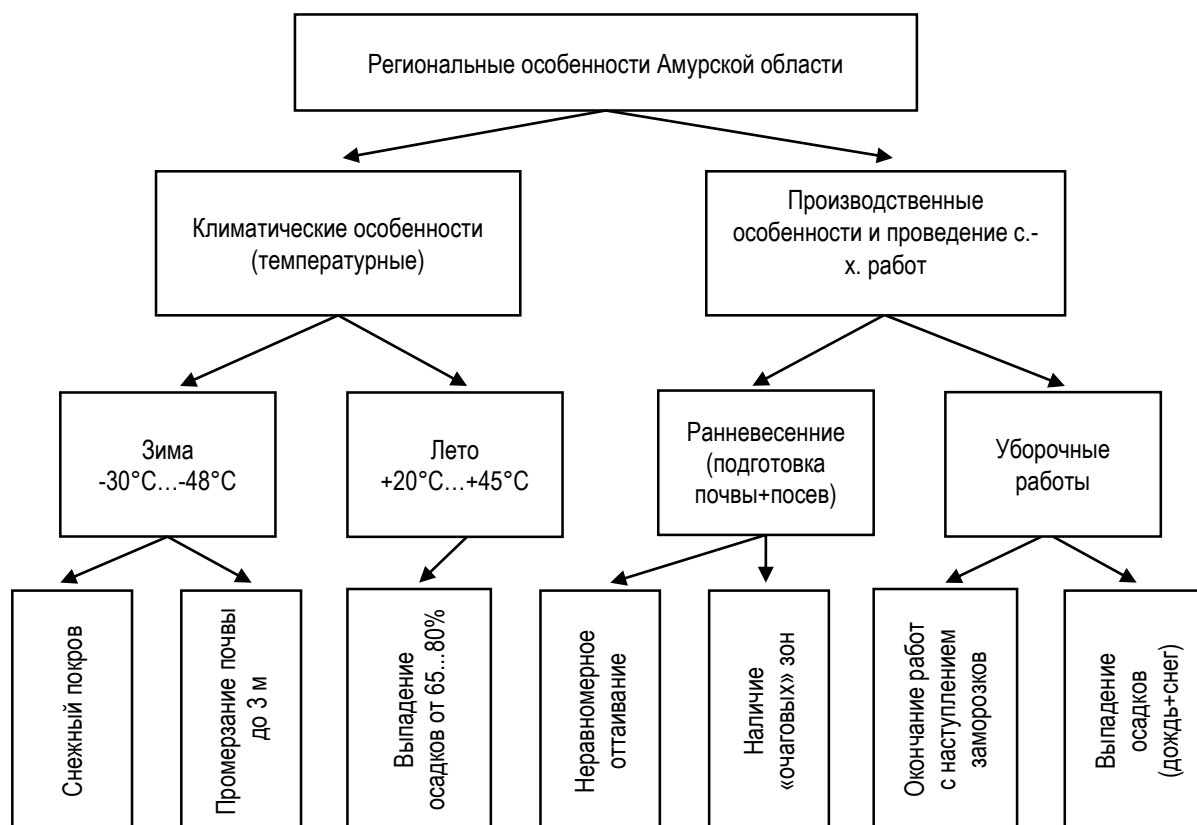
Региональные особенности Амурской области

Климатические особенности (температурные)

Производственные особенности и проведение с.-х. работ

Зима
-30°C…-48°C

Лето
+20°C…+45°C

Ранневесенние (подготовка почвы+посев)

Уборочные работы

Снежный покров

Промерзание почвы до 3 м

Выпадение осадков от 65…80%

Неравномерное оттаивание

Наличие «очаговых» зон

Окончание работ с наступлением заморозков

Выпадение осадков (дождь+снег)